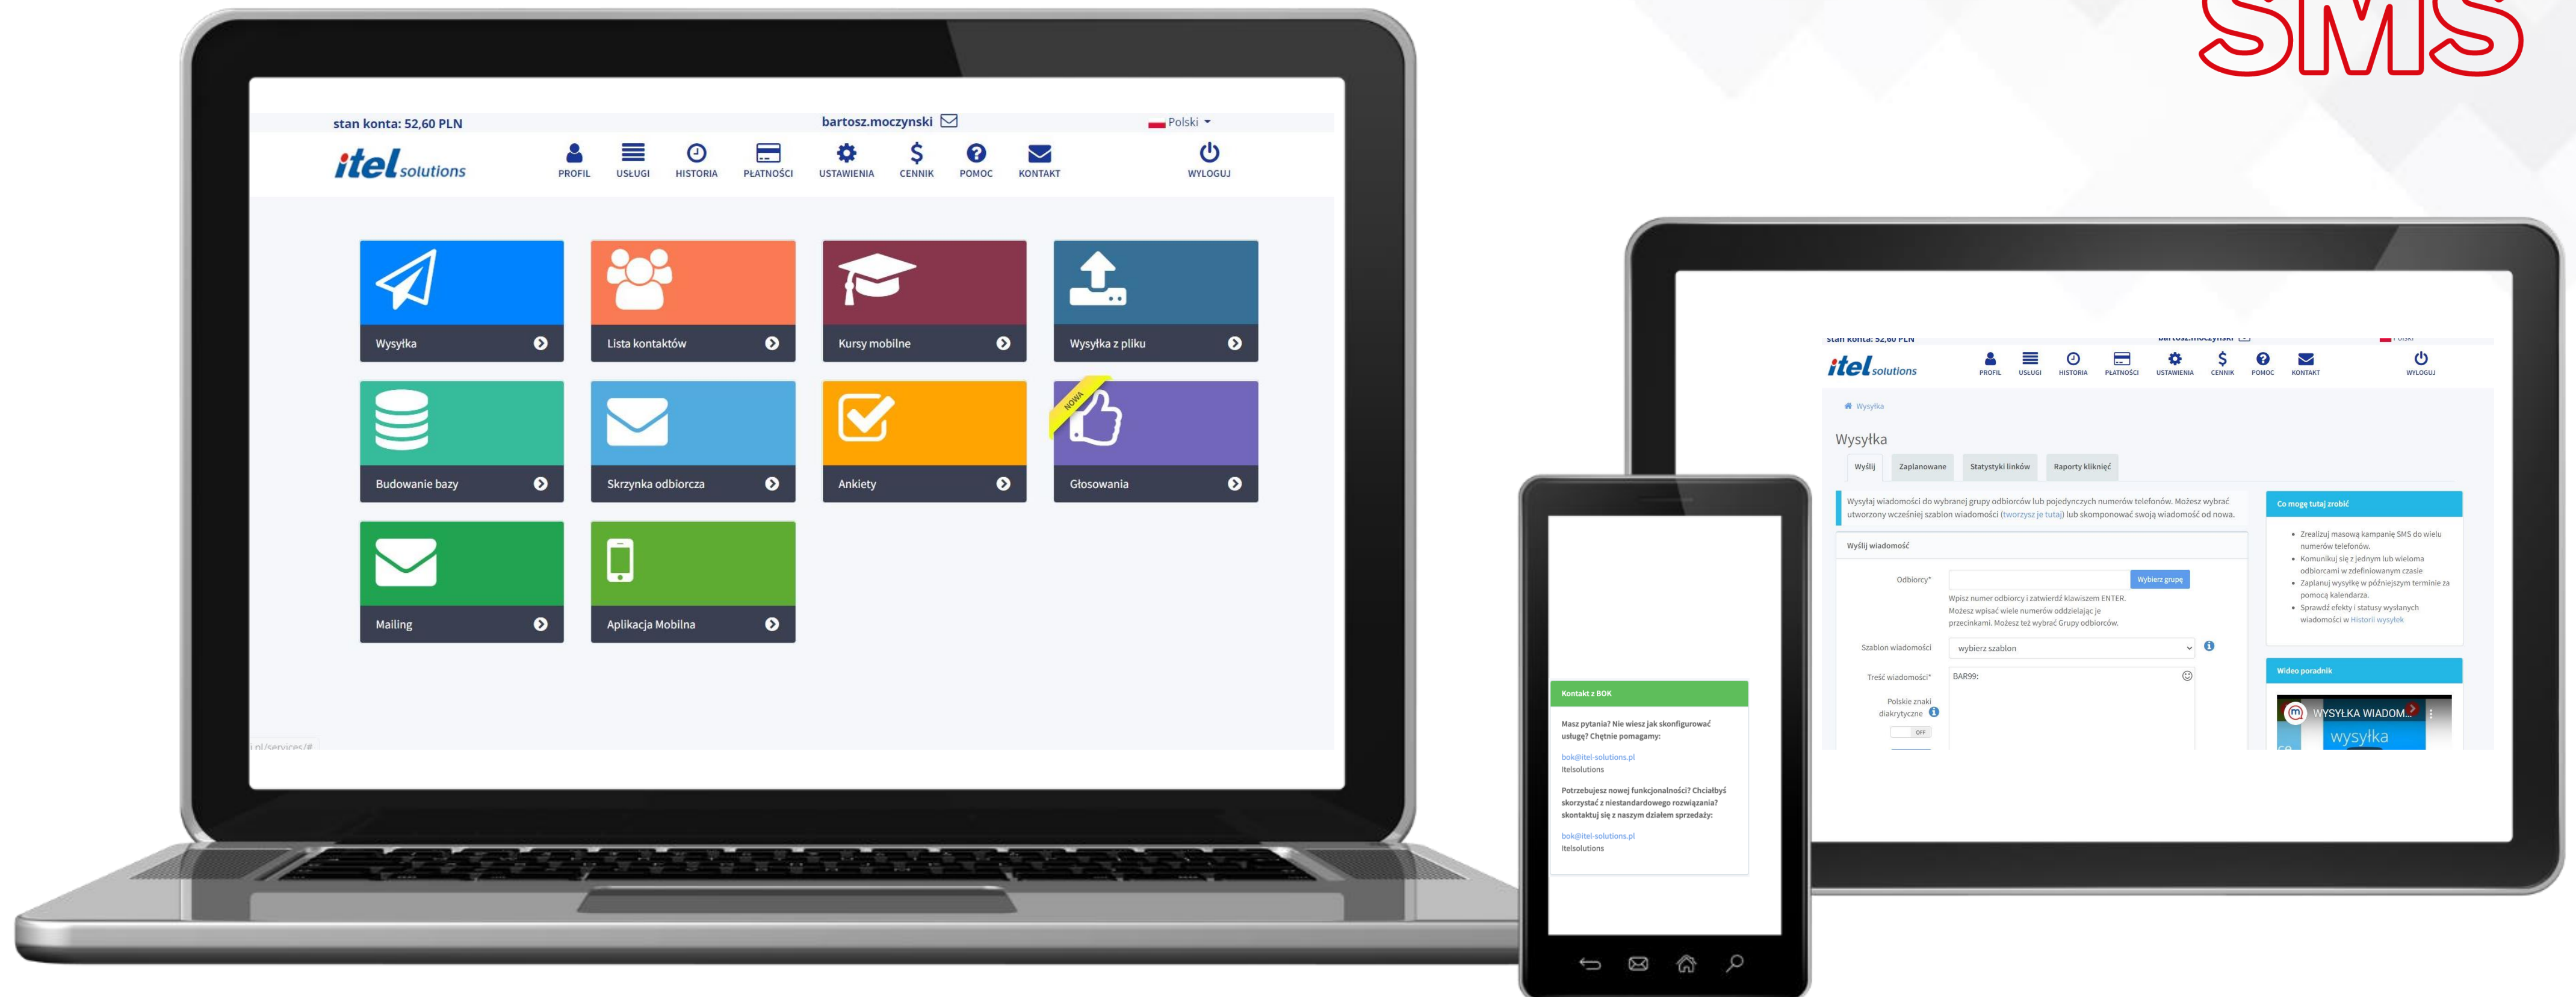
SMS

stan konta: 52,60 PLN
bartosz.moczynski
Polski

itel solutions
PROFIL USŁUGI HISTORIA PŁATNOŚCI USTAWIENIA CENNIK POMOC KONTAKT
WYLOGUJ

Wysyłka
Lista kontaktów
Kursy mobilne
Wysyłka z pliku
Budowanie bazy
Skrzynka odbiorcza
Ankiety
NOWA
Głosowania
Mailing
Aplikacja Mobilna

.pl/services/#

itel solutions
PROFIL USŁUGI HISTORIA PŁATNOŚCI USTAWIENIA CENNIK POMOC KONTAKT
WYLOGUJ

Wysyłka

Wysyłka

Wyślij Zaplanowane Statystyki linków Raporty kliknięć

Wysyłaj wiadomości do wybranej grupy odbiorców lub pojedynczych numerów telefonów. Możesz wybrać utworzony wcześniej szablon wiadomości (tworzysz je tutaj) lub skomponować swoją wiadomość od nowa.

Wyślij wiadomość

Odbiorcy*
Wybierz grupę
Wpisz numer odbiorcy i zatwierdź klawiszem ENTER. Możesz wpisać wiele numerów oddzielając je przecinkami. Możesz też wybrać Grupy odbiorców.

Szablon wiadomości
wybierz szablon

Treść wiadomości*
BAR99:

Polskie znaki diakrytyczne
OFF

Co mogę tutaj zrobić
• Zrealizuj masową kampanię SMS do wielu numerów telefonów.
• Komunikuj się z jednym lub wieloma odbiorcami w zdefiniowanym czasie
• Zaplanuj wysyłkę w późniejszym terminie za pomocą kalendarza.
• Sprawdź efekty i statusy wysłanych wiadomości w Historii wysyłek

Wideo poradnik
WYSYŁKA WIADOM...
wysyłka

Kontakt z BOK

Masz pytania? Nie wiesz jak skonfigurować usługę? Chętnie pomagamy:

bok@itel-solutions.pl
Itelsolutions

Potrzebujesz nowej funkcjonalności? Chciałbyś skorzystać z niestandardowego rozwiązania? skontaktuj się z naszym działem sprzedaży:

bok@itel-solutions.pl
Itelsolutions